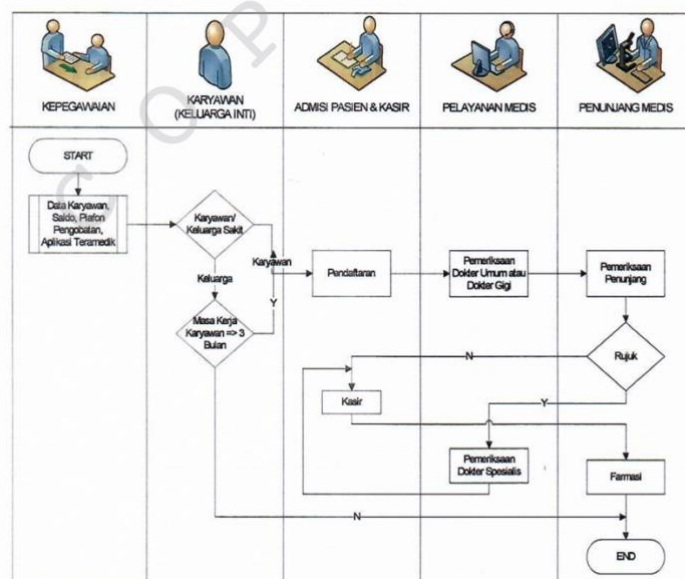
KEPEGAWAIAN

KARYAWAN (KELUARGA INTI)

ADMISI PASIEN & KASIR

PELAYANAN MEDIS

PENUNJANG MEDIS

START

Data Karyawan, Saldo, Plafon Pengobatan, Aplikasi Teramedik

Karyawan/ Keluarga Sakit

Karyawan

Keluarga

Masa Kerja Karyawan => 3 Bulan

Y

Pendaftaran

Pemeriksaan Dokter Umum atau Dokter Gigi

Pemeriksaan Penunjang

Rujuk

N

Kasir

Y

Pemeriksaan Dokter Spesialis

Farmasi

N

END